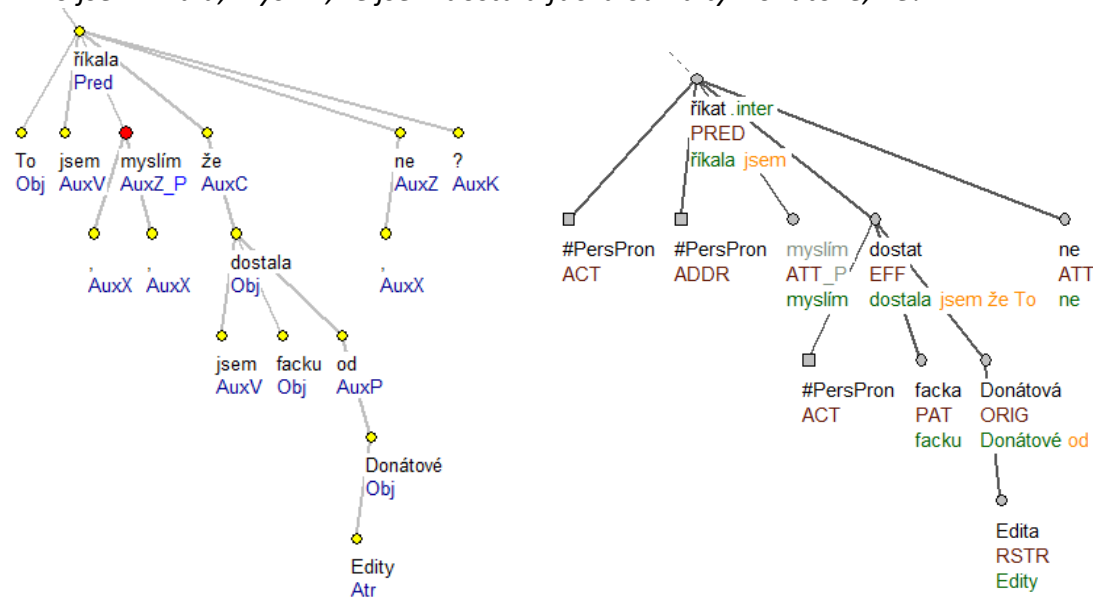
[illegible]

říkala
Pred

To
Obj

jsem
AuxV

myslím
AuxZ_P

že
AuxC

ne
AuxZ

?
AuxK

,
AuxX

,
AuxX

dostala
Obj

,
AuxX

jsem
AuxV

facku
Obj

od
AuxP

Donátové
Obj

Edity
Atr

říkat .inter
PRED
říkala jsem

#PersPron
ACT

#PersPron
ADDR

myslím
ATT_P
myslím

dostat
EFF
dostala jsem že To

ne
ATT
ne

#PersPron
ACT

facka
PAT
facku

Donátová
ORIG
Donátové od

Edita
RSTR
Edity